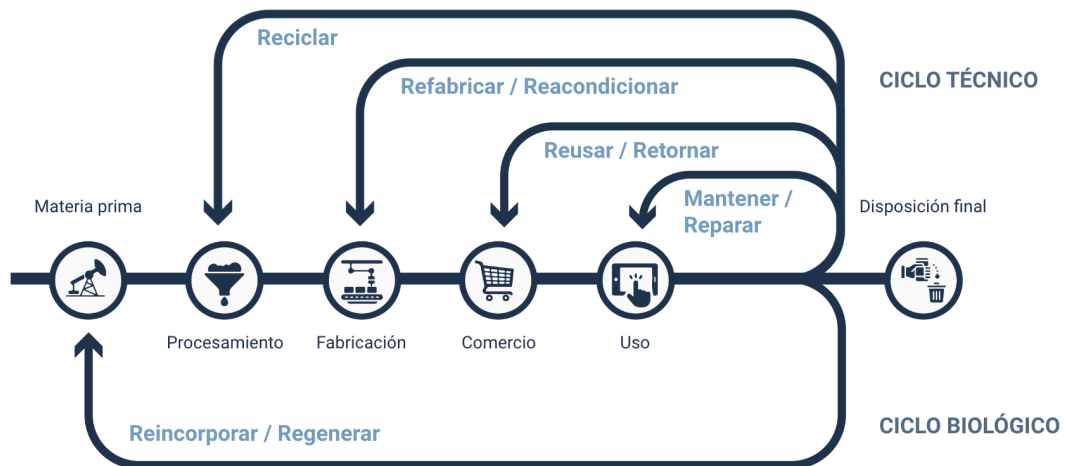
Reciclar

Refabricar / Reacondicionar

CICLO TÉCNICO

Reusar / Retornar

Mantener / Reparar

Materia prima

Disposición final

Procesamiento

Fabricación

Comercio

Uso

Reincorporar / Regenerar

CICLO BIOLÓGICO